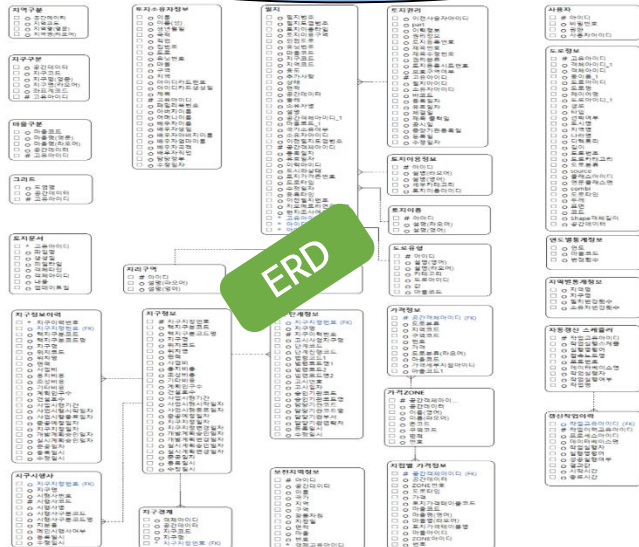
ERD

지역구분

지구구분

매물구분

그리드

토지문서

토지소유자정보

필지

토지관리

토지이용정보

토지이용

도로유형

지리구역

지구정보

지구경계

지구시행사

가격정보

가격ZONE

지형별 가격정보

보전지역정보

사용자

도로정보

연도별통계정보

지역변동계정보

자동생산 스케줄러

생산작업이력